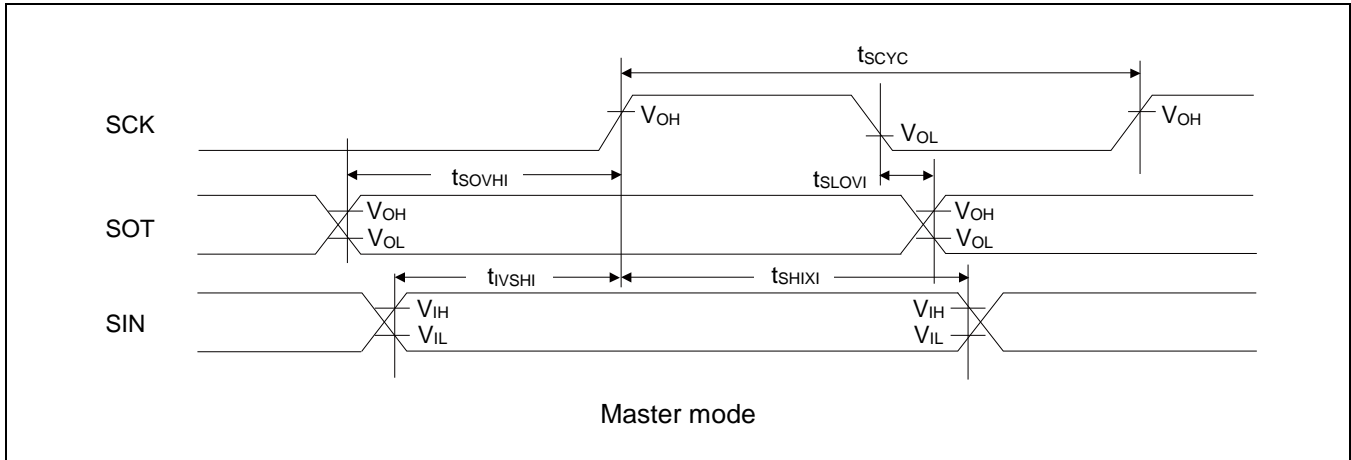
$t_{SCYC}$

SCK

$V_{OH}$

$V_{OL}$

$V_{OH}$

$t_{SOVHI}$

$t_{SLOVI}$

SOT

$V_{OH}$

$V_{OL}$

$V_{OH}$

$V_{OL}$

$t_{IVSHI}$

$t_{SHIXI}$

SIN

$V_{IH}$

$V_{IL}$

$V_{IH}$

$V_{IL}$

Master mode